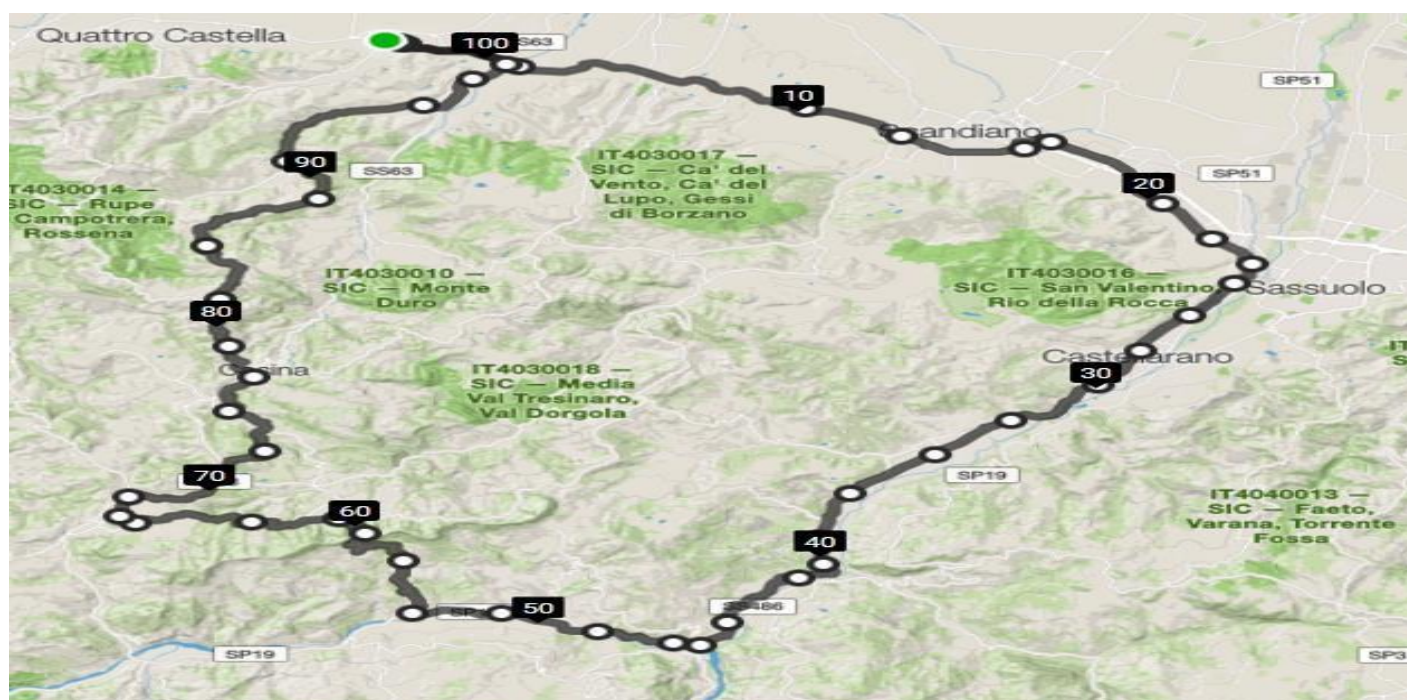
Quattro Castella

100

SS63

SP51

10

Scandiano

90

SS63

IT4030017 — SIC — Ca' del Vento, Ca' del Lupo, Gessi di Borzano

20

SP51

IT4030014 — SIC — Rupe Campotrera, Rossena

IT4030010 — SIC — Monte Duro

IT4030016 — SIC — San Valentino, Rio della Rocca

Sassuolo

80

Casalgrande

Casina

IT4030018 — SIC — Media Val Tresinaro, Val Dorgola

30

70

SP19

60

IT4040013 — SIC — Faeto, Varana, Torrente Fossa

40

SP

50

SS486

SP19

SP3